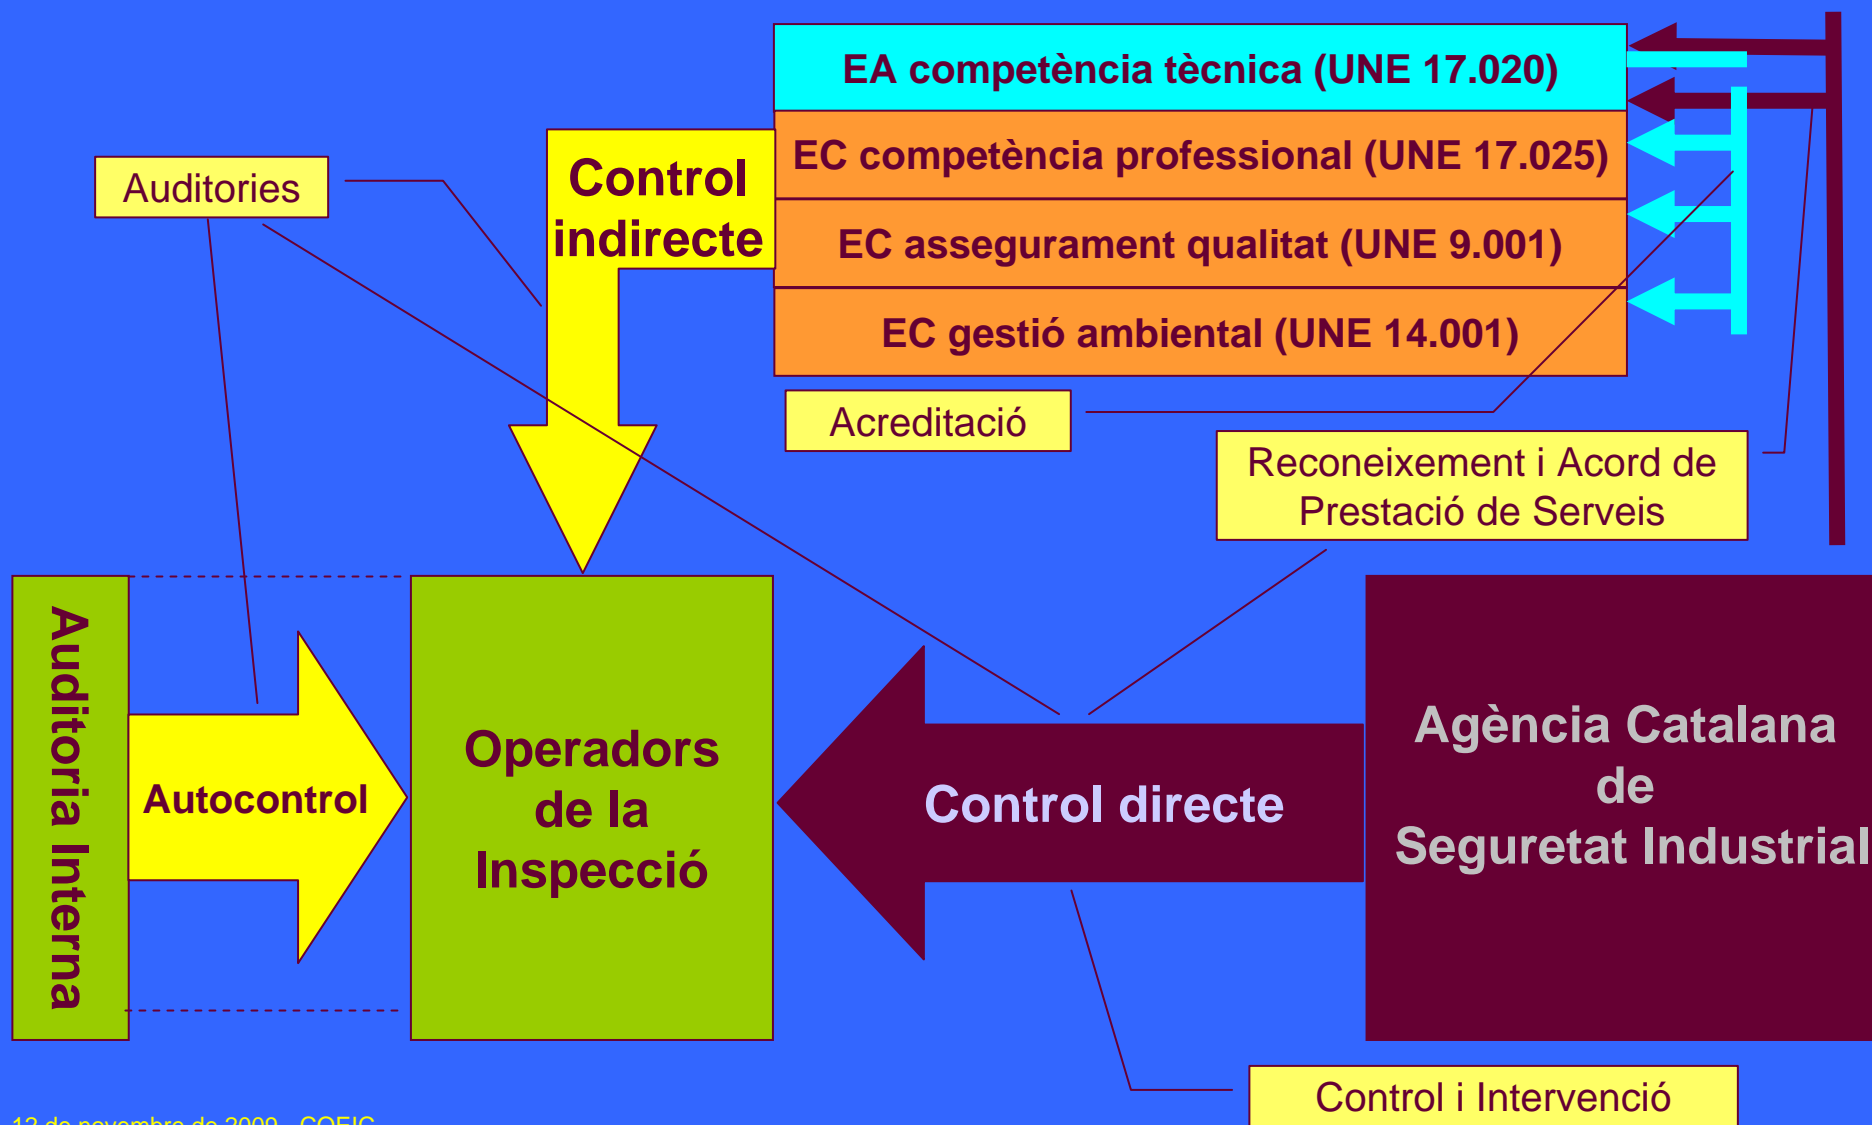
EA competència tècnica (UNE 17.020)

EC competència professional (UNE 17.025)

EC assegurament qualitat (UNE 9.001)

EC gestió ambiental (UNE 14.001)

Auditories

Control indirecte

Acreditació

Reconeixement i Acord de Prestació de Serveis

Auditoria Interna

Autocontrol

Operadors de la Inspecció

Control directe

Agència Catalana de Seguretat Industrial

Control i Intervenció

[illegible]